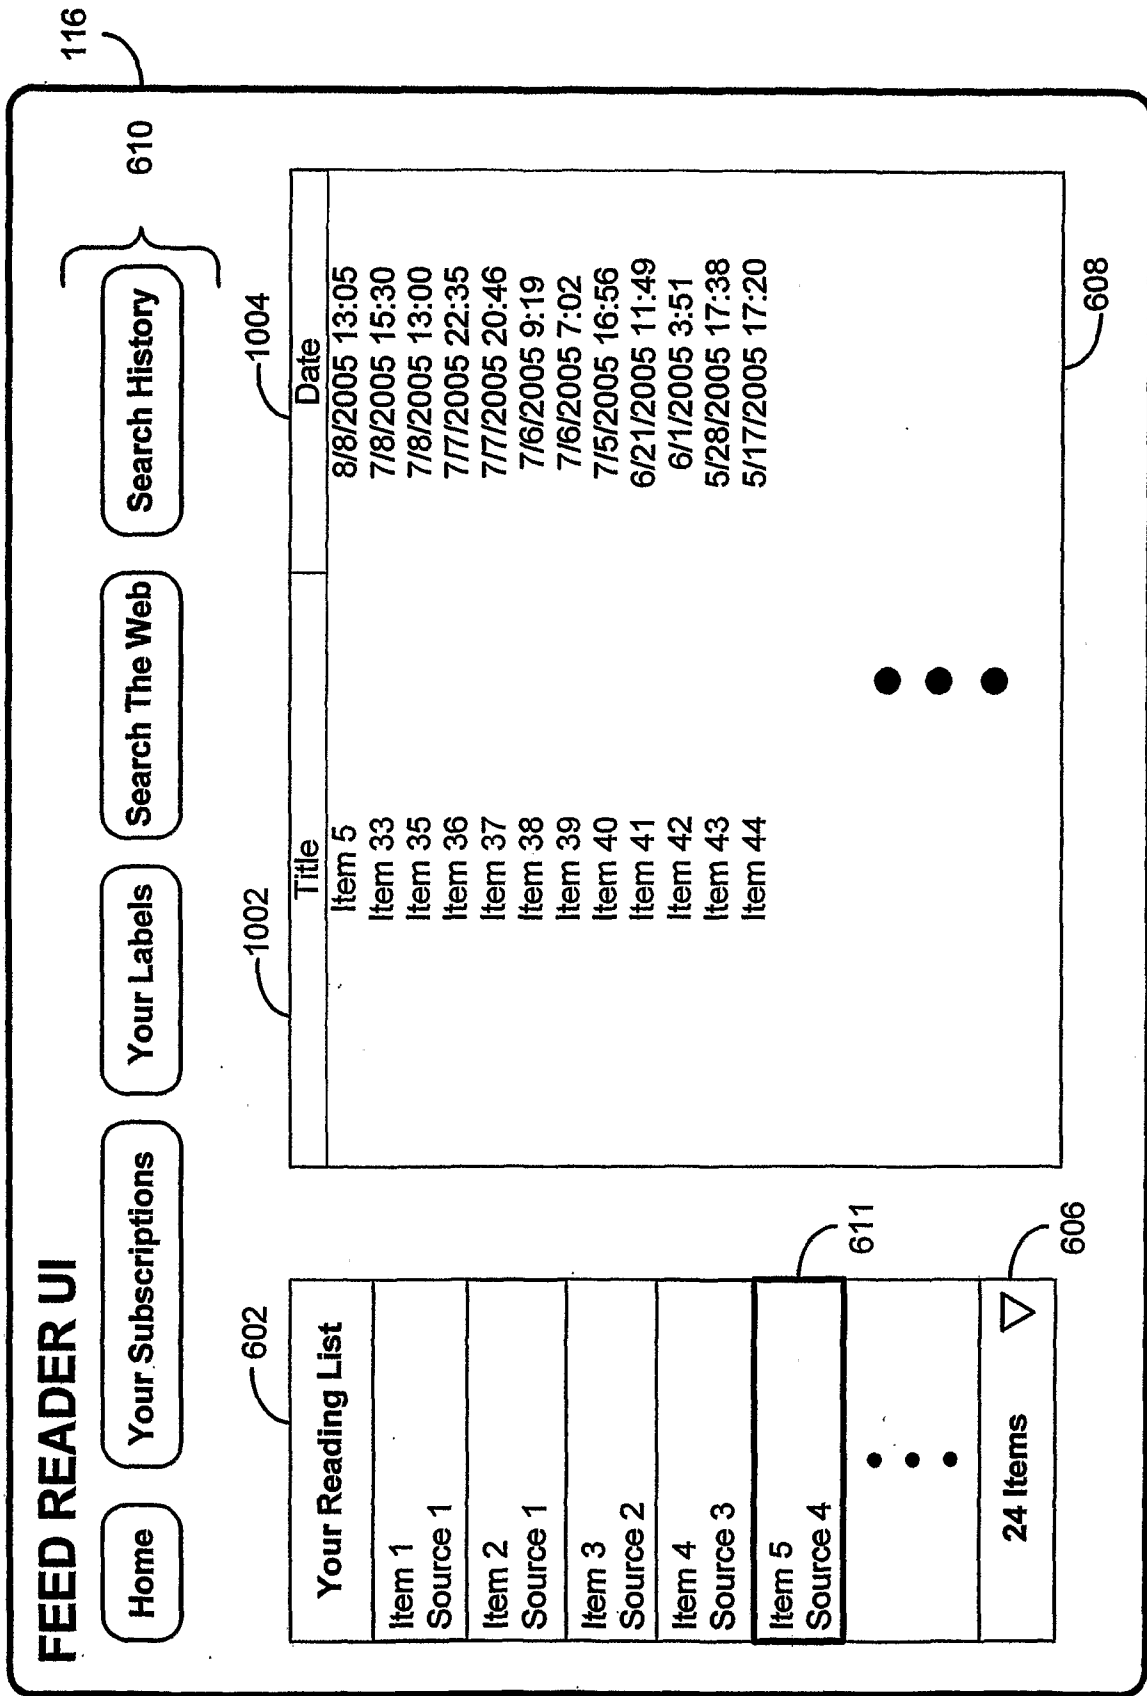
116

FEED READER UI

Home

Your Subscriptions

Your Labels

Search The Web

Search History

610

602

Your Reading List

Item 1
Source 1

Item 2
Source 1

Item 3
Source 2

Item 4
Source 3

Item 5
Source 4

611

24 Items

606

1002

1004

| Title | Date |
|---|---|
| Item 5 | 8/8/2005 13:05 |
| Item 33 | 7/8/2005 15:30 |
| Item 35 | 7/8/2005 13:00 |
| Item 36 | 7/7/2005 22:35 |
| Item 37 | 7/7/2005 20:46 |
| Item 38 | 7/6/2005 9:19 |
| Item 39 | 7/6/2005 7:02 |
| Item 40 | 7/5/2005 16:56 |
| Item 41 | 6/21/2005 11:49 |
| Item 42 | 6/1/2005 3:51 |
| Item 43 | 5/28/2005 17:38 |
| Item 44 | 5/17/2005 17:20 |

608